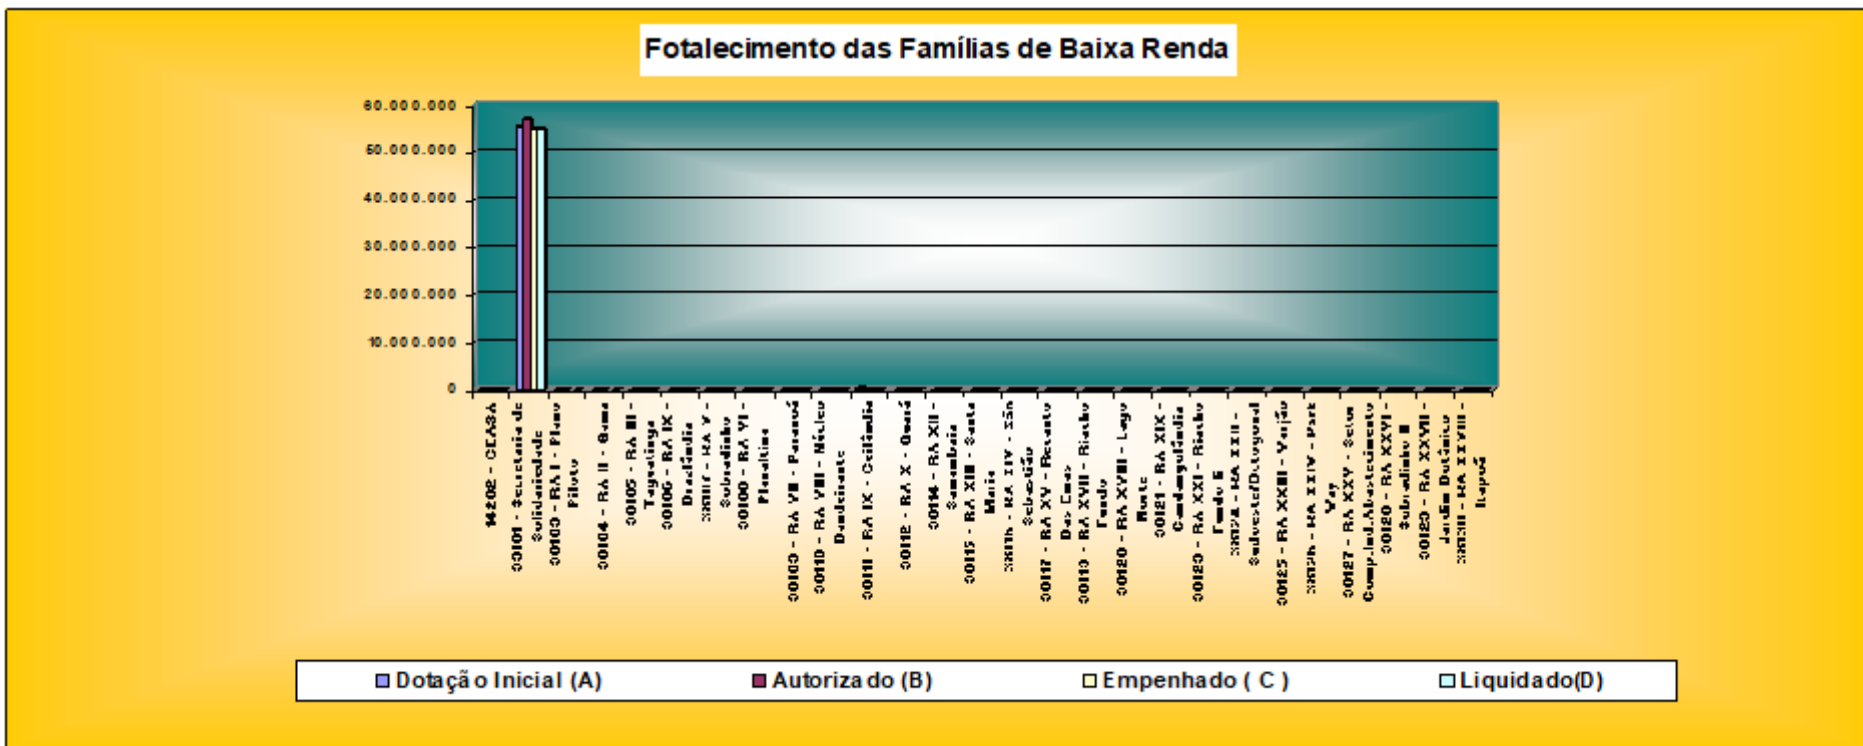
Fotalecimento das Famílias de Baixa Renda

60.000.000
50.000.000
40.000.000
30.000.000
20.000.000
10.000.000
0

14202 - CEASA
00101 - Secretaria de Solidariedade
00103 - RA I - Plano Piloto
00104 - RA II - Gama
00105 - RA III - Taguatinga
00106 - RA IX - Brazlândia
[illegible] - RA V - Sobradinho
00108 - RA VI - Planaltina
00109 - RA VII - Paranoá
00110 - RA VIII - Núcleo Bandeirante
00111 - RA IX - Ceilândia
00112 - RA X - Guará
00114 - RA XII - Samambaia
00115 - RA XIII - Santa Maria
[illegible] - RA XIV - São Sebastião
00117 - RA XV - Recanto Das Emas
00119 - RA XVII - Riacho Fundo
00120 - RA XVIII - Lago Norte
00121 - RA XIX - Candangolândia
00123 - RA XXI - Riacho Fundo II
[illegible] - RA XXII - Sudoeste/Octogonal
00125 - RA XXIII - Varjão
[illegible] - RA XXIV - Park Way
00127 - RA XXV - Setor Compl.Ind.Abastecimento
00128 - RA XXVI - Sobradinho II
00129 - RA XXVII - Jardim Botânico
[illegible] - RA XXVIII - Itapoã

Dotaçã o Inicial (A)
Autoriza do (B)
Empenhado ( C )
Liquidado(D)